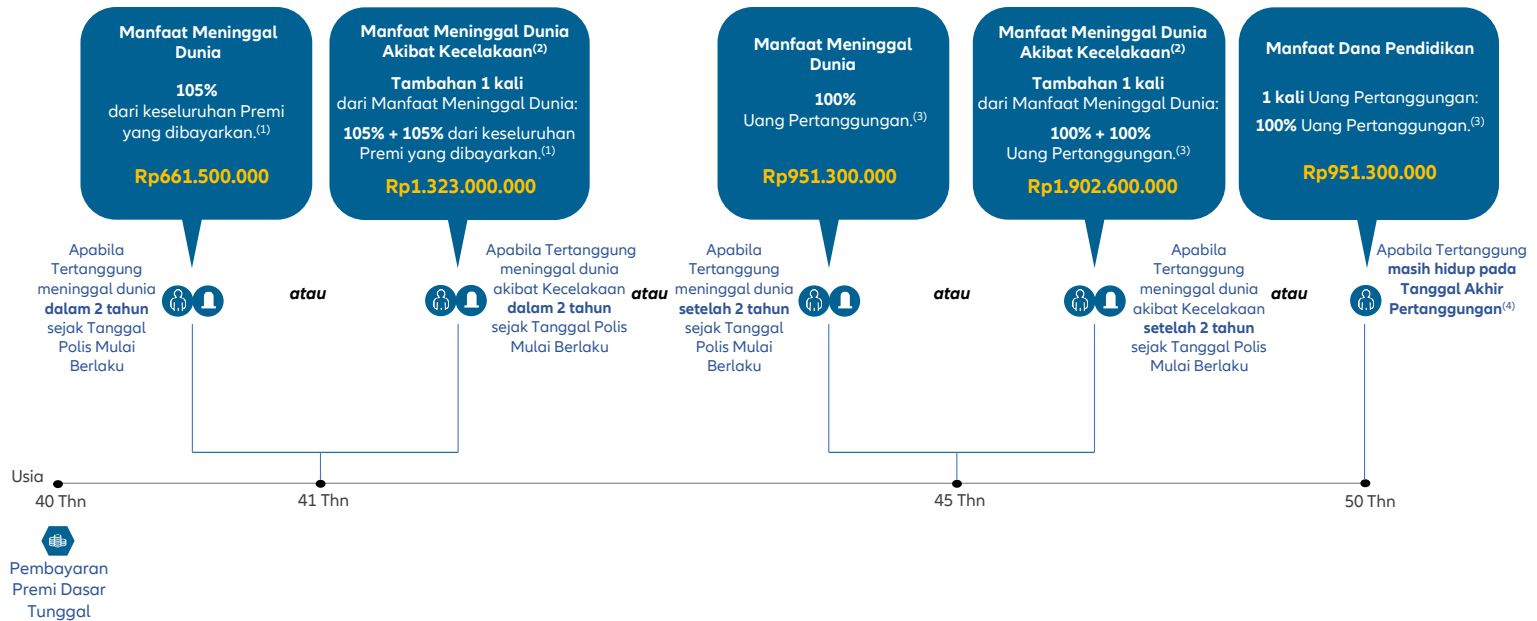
Manfaat Meninggal Dunia

105%
dari keseluruhan Premi yang dibayarkan.$^{(1)}$

Rp661.500.000

Manfaat Meninggal Dunia Akibat Kecelakaan$^{(2)}$

Tambahan 1 kali
dari Manfaat Meninggal Dunia:

105% + 105% dari keseluruhan Premi yang dibayarkan.$^{(1)}$

Rp1.323.000.000

Manfaat Meninggal Dunia

100%
Uang Pertanggungan.$^{(3)}$

Rp951.300.000

Manfaat Meninggal Dunia Akibat Kecelakaan$^{(2)}$

Tambahan 1 kali
dari Manfaat Meninggal Dunia:

100% + 100%
Uang Pertanggungan.$^{(3)}$

Rp1.902.600.000

Manfaat Dana Pendidikan

1 kali Uang Pertanggungan:

100% Uang Pertanggungan.$^{(3)}$

Rp951.300.000

Apabila Tertanggung meninggal dunia dalam 2 tahun sejak Tanggal Polis Mulai Berlaku

atau

Apabila Tertanggung meninggal dunia akibat Kecelakaan dalam 2 tahun sejak Tanggal Polis Mulai Berlaku

atau

Apabila Tertanggung meninggal dunia setelah 2 tahun sejak Tanggal Polis Mulai Berlaku

atau

Apabila Tertanggung meninggal dunia akibat Kecelakaan setelah 2 tahun sejak Tanggal Polis Mulai Berlaku

atau

Apabila Tertanggung masih hidup pada Tanggal Akhir Pertanggungan$^{(4)}$

Usia
40 Thn
41 Thn
45 Thn
50 Thn

Pembayaran Premi Dasar Tunggal